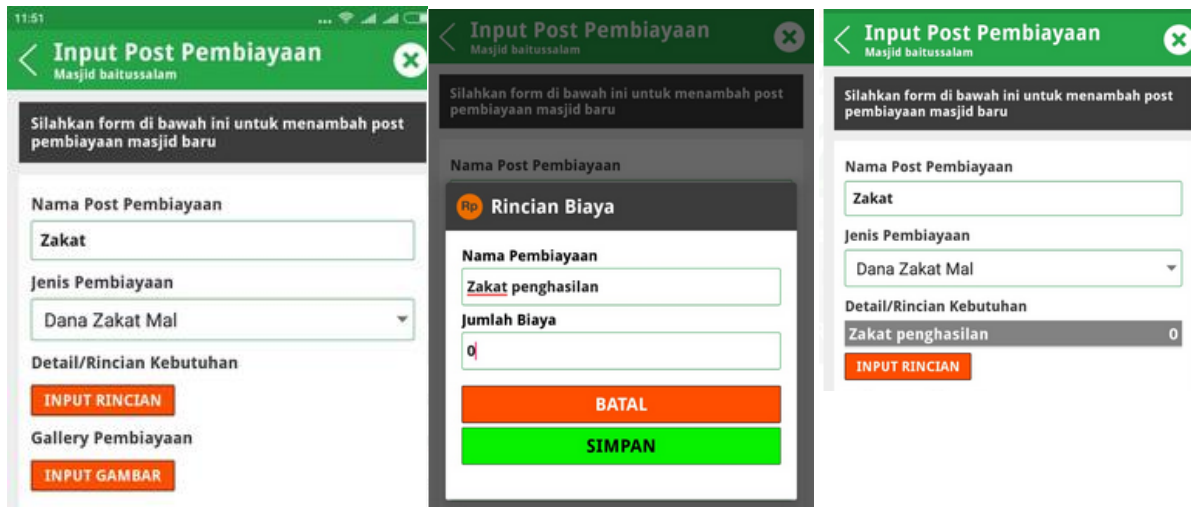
11:51

Input Post Pembiayaan
Masjid baitussalam

Silahkan form di bawah ini untuk menambah post pembiayaan masjid baru

Nama Post Pembiayaan
Zakat

Jenis Pembiayaan
Dana Zakat Mal

Detail/Rincian Kebutuhan
INPUT RINCIAN

Gallery Pembiayaan
INPUT GAMBAR

Input Post Pembiayaan
Masjid baitussalam

Silahkan form di bawah ini untuk menambah post pembiayaan masjid baru

Nama Post Pembiayaan

Rp Rincian Biaya

Nama Pembiayaan
Zakat penghasilan

Jumlah Biaya
0

BATAL

SIMPAN

Input Post Pembiayaan
Masjid baitussalam

Silahkan form di bawah ini untuk menambah post pembiayaan masjid baru

Nama Post Pembiayaan
Zakat

Jenis Pembiayaan
Dana Zakat Mal

Detail/Rincian Kebutuhan
Zakat penghasilan 0

INPUT RINCIAN